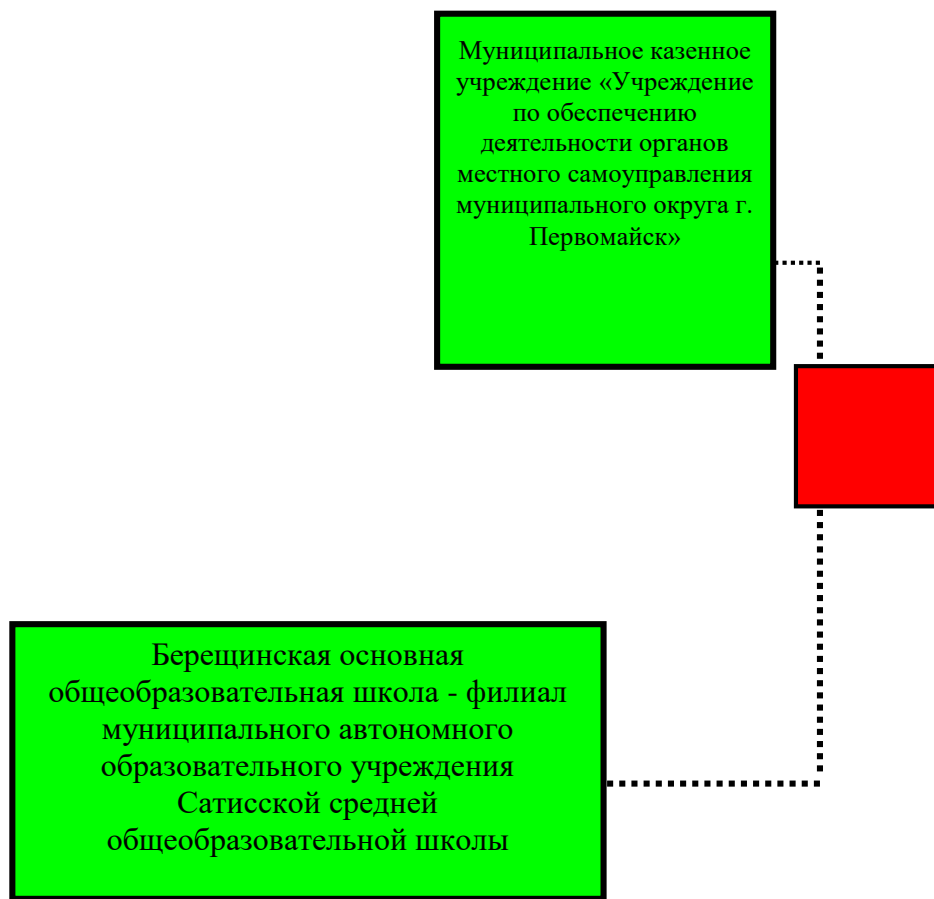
Муниципальное казенное учреждение «Учреждение по обеспечению деятельности органов местного самоуправления муниципального округа г. Первомайск»

Берещинская основная общеобразовательная школа - филиал муниципального автономного образовательного учреждения Сатисской средней общеобразовательной школы